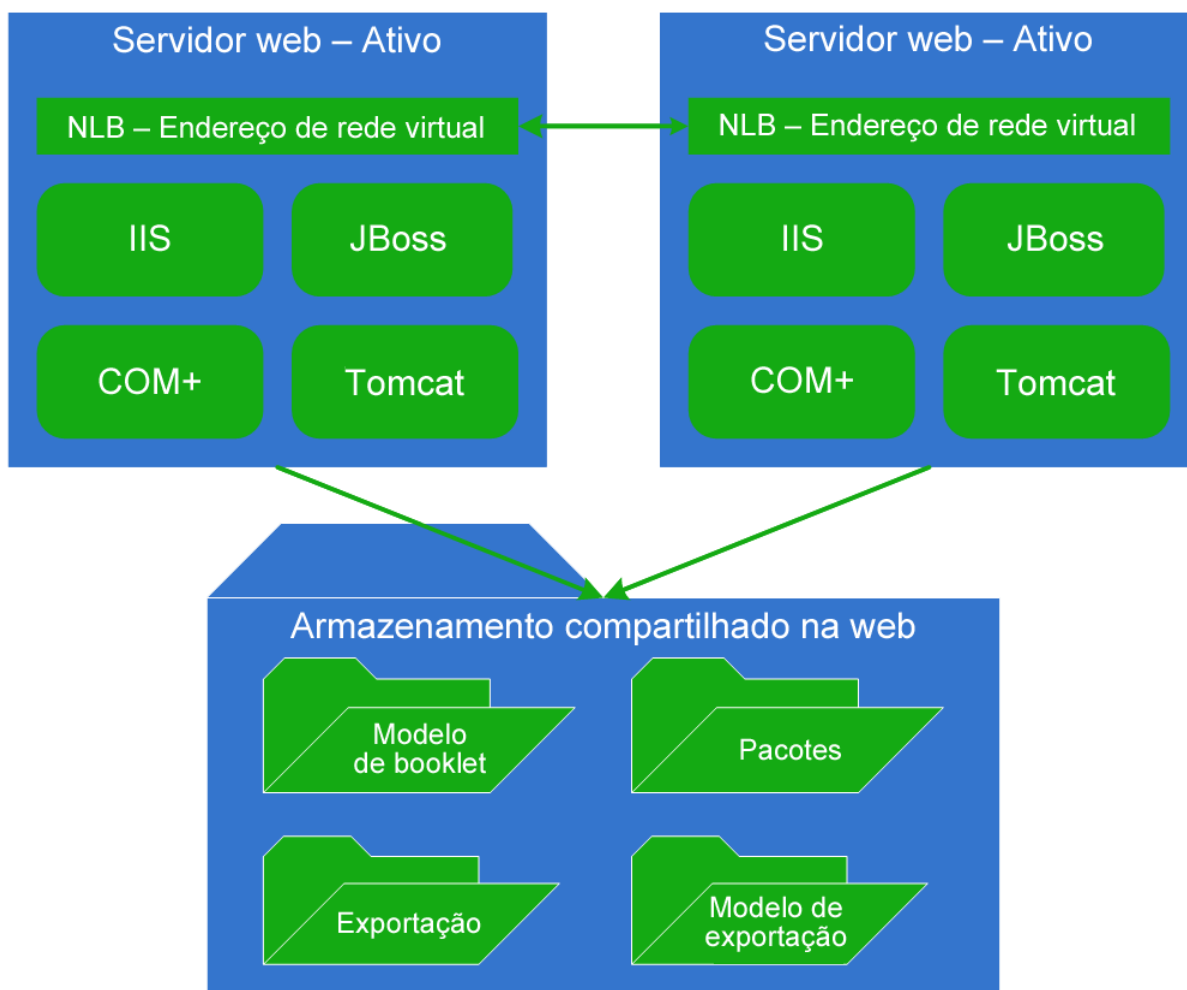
Servidor web – Ativo

NLB – Endereço de rede virtual

IIS

JBoss

COM+

Tomcat

Servidor web – Ativo

NLB – Endereço de rede virtual

IIS

JBoss

COM+

Tomcat

Armazenamento compartilhado na web

Modelo de booklet

Pacotes

Exportação

Modelo de exportação